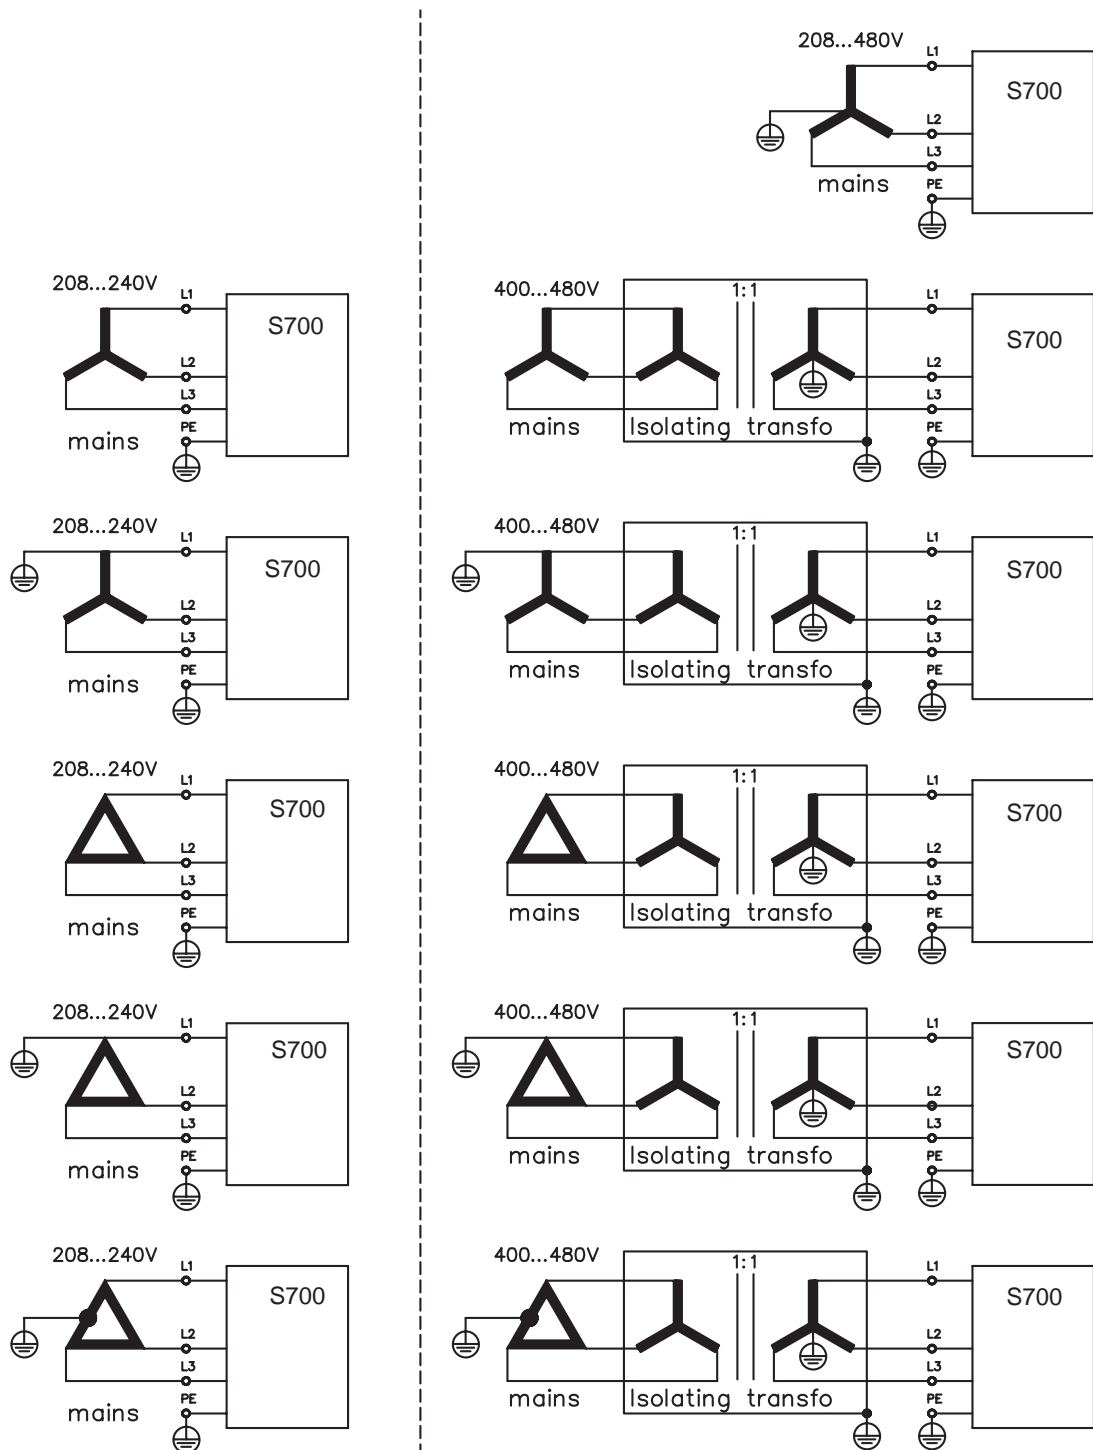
208...480V
L1
S700
L2
L3
mains
PE

208...240V
L1
S700
L2
L3
mains
PE

400...480V
1:1
L1
S700
L2
L3
mains
Isolating transfo
PE

208...240V
L1
S700
L2
L3
mains
PE

400...480V
1:1
L1
S700
L2
L3
mains
Isolating transfo
PE

208...240V
L1
S700
L2
L3
mains
PE

400...480V
1:1
L1
S700
L2
L3
mains
Isolating transfo
PE

208...240V
L1
S700
L2
L3
mains
PE

400...480V
1:1
L1
S700
L2
L3
mains
Isolating transfo
PE

208...240V
L1
S700
L2
L3
mains
PE

400...480V
1:1
L1
S700
L2
L3
mains
Isolating transfo
PE